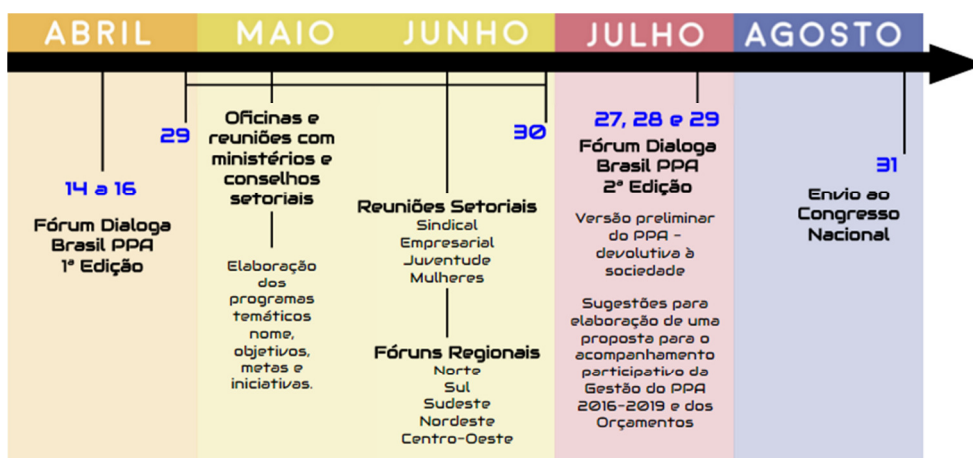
ABRIL MAIO JUNHO JULHO AGOSTO

29

30

14 a 16

Fórum Dialoga Brasil PPA 1ª Edição

Oficinas e reuniões com ministérios e conselhos setoriais

Elaboração dos programas temáticos nome, objetivos, metas e iniciativas.

Reuniões Setoriais
Sindical
Empresarial
Juventude
Mulheres

Fóruns Regionais
Norte
Sul
Sudeste
Nordeste
Centro-Oeste

27, 28 e 29

Fórum Dialoga Brasil PPA 2ª Edição

Versão preliminar do PPA – devolutiva à sociedade

Sugestões para elaboração de uma proposta para o acompanhamento participativo da Gestão do PPA 2016-2019 e dos Orçamentos

31

Envio ao Congresso Nacional